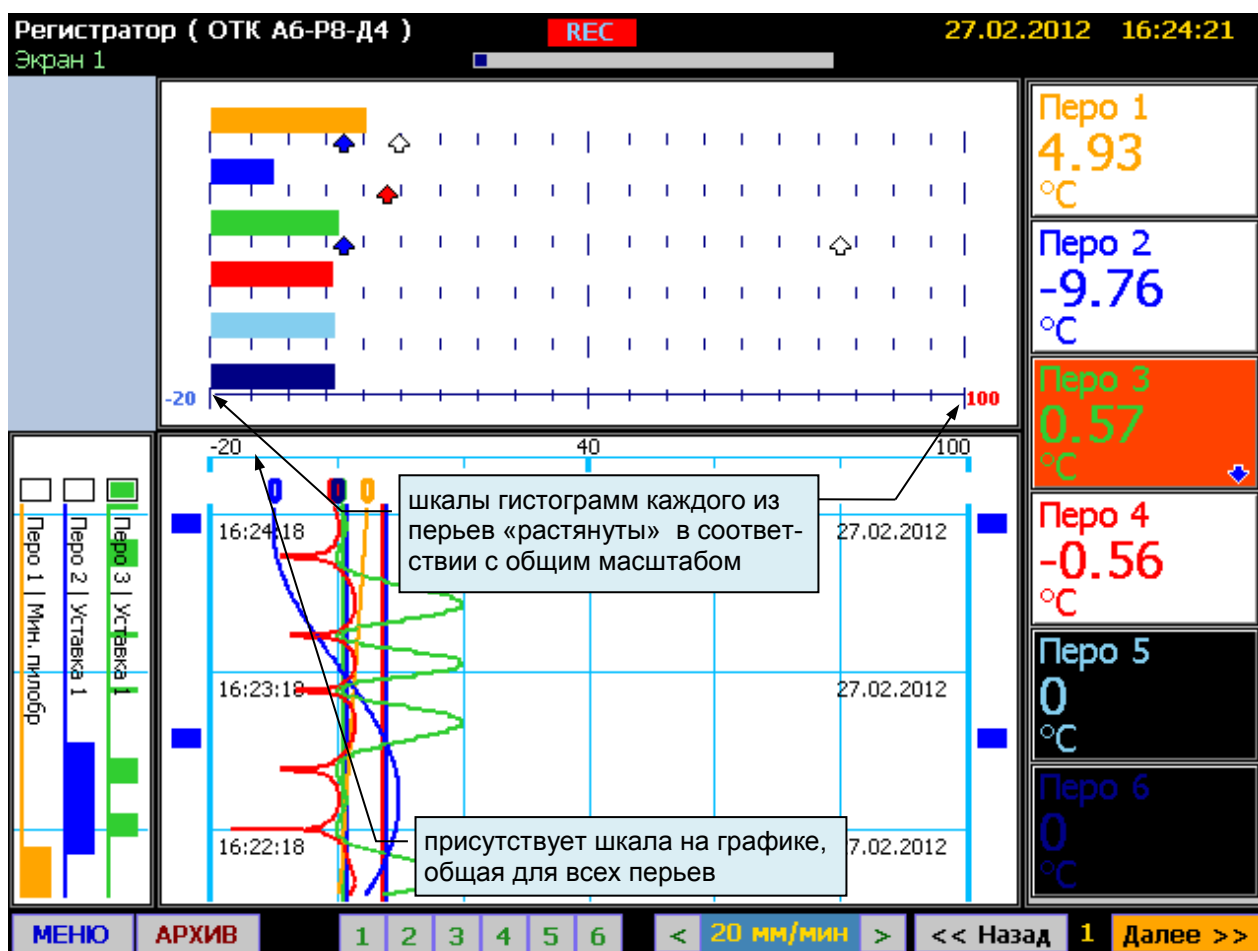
Регистратор ( ОТК А6-Р8-Д4 )
Экран 1
REC
27.02.2012 16:24:21

-20
100

-20
40
100

Перо 1 | Мин. пилобр
Перо 2 | Уставка 1
Перо 3 | Уставка 1

16:24:18
27.02.2012
16:23:18
27.02.2012
16:22:18
7.02.2012

шкалы гистограмм каждого из перьев «растянуты» в соответствии с общим масштабом

присутствует шкала на графике, общая для всех перьев

Перо 1
4.93
°C
Перо 2
-9.76
°C
Перо 3
0.57
°C
Перо 4
-0.56
°C
Перо 5
0
°C
Перо 6
0
°C

МЕНЮ
АРХИВ
1
2
3
4
5
6
<
20 мм/мин
>
<< Назад
1
Далее >>